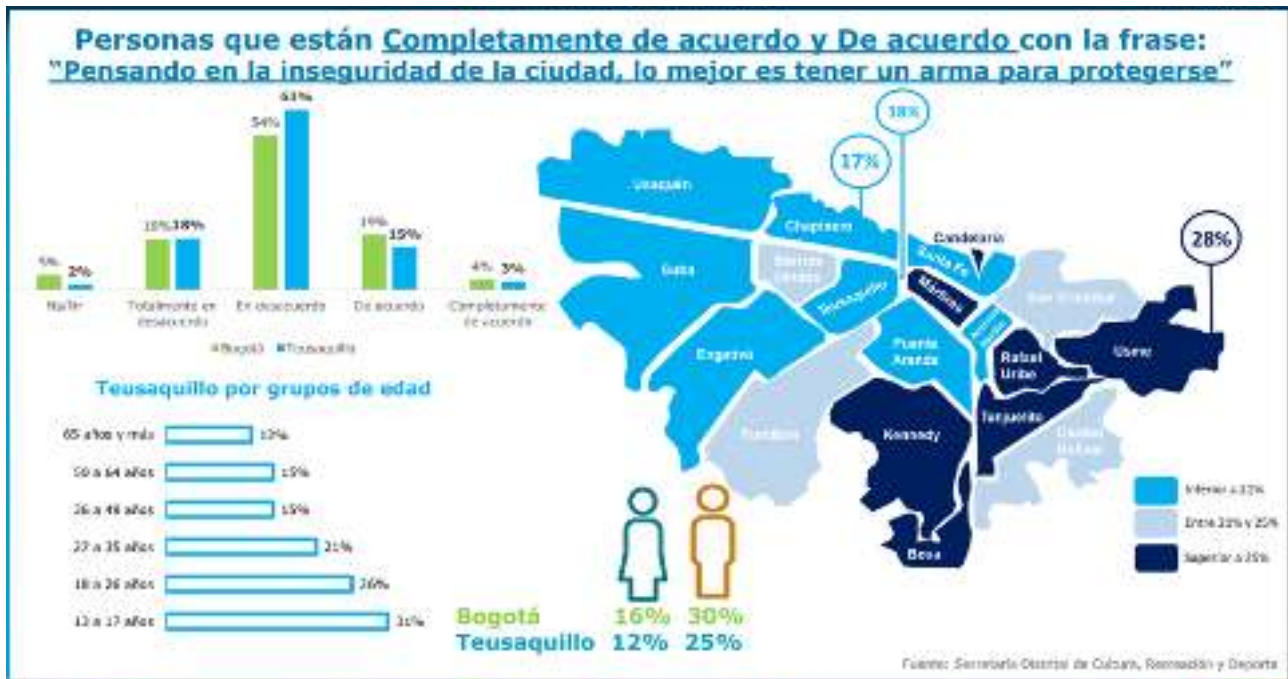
Personas que están Completamente de acuerdo y De acuerdo con la frase:
"Pensando en la inseguridad de la ciudad, lo mejor es tener un arma para protegerse"

| | Bogotá | Teusaquillo |
|---|---|---|
| NS/NR | 5% | 2% |
| Totalmente en desacuerdo | 18% | 18% |
| En desacuerdo | 54% | 63% |
| De acuerdo | 19% | 15% |
| Completamente de acuerdo | 4% | 3% |

■Bogotá ■Teusaquillo

Teusaquillo por grupos de edad

| | |
|---|---|
| 65 años y más | 12% |
| 50 a 64 años | 15% |
| 36 a 49 años | 15% |
| 27 a 35 años | 21% |
| 18 a 26 años | 26% |
| 13 a 17 años | 31% |

17%
18%
28%

Usaquén
Chapinero
Candelaria
Suba
Barrios Unidos
Santa Fe
Teusaquillo
Mártires
San Cristóbal
Engativá
Puente Aranda
Antonio Nariño
Rafael Uribe
Usme
Fontibón
Kennedy
Tunjuelito
Ciudad Bolívar
Bosa

Inferior a 22%
Entre 22% y 25%
Superior a 25%

Bogotá 16% 30%
Teusaquillo 12% 25%

Fuente: Secretaría Distrital de Cultura, Recreación y Deporte